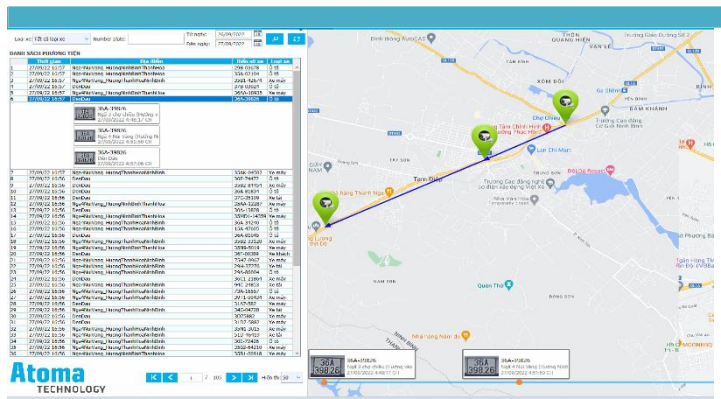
Loại xe: Tất cả loại xe | Number plate: | Từ ngày: 26/09/2022 | Đến ngày: 27/09/2022

DANH SÁCH PHƯƠNG TIỆN

| | Thời gian | Địa điểm | Biển số xe | Loại xe |
|---|---|---|---|---|
| 1 | 27/09/22 10:57 | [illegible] | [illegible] | Xe máy |
| 2 | 27/09/22 10:57 | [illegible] | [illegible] | Ô tô |
| 3 | 27/09/22 10:57 | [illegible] | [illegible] | Xe máy |
| 4 | 27/09/22 10:57 | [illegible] | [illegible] | Ô tô |
| 5 | 27/09/22 10:57 | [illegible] | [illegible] | Xe máy |
| 6 | 27/09/22 10:57 | DenDau | 36A-39826 | Ô tô |

36A-39826
Ngã 3 chợ chiều (Đường v
27/09/2022 4:49:13 CH

36A-39826
Ngã 4 Nút Vang (Đường Mi
27/09/2022 4:49:19 CH

36A-39826
Đến Dau
27/09/2022 4:57:08 CH

| | Thời gian | Địa điểm | Biển số xe | Loại xe |
|---|---|---|---|---|
| 7 | 27/09/22 10:57 | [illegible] | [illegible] | Xe máy |
| 8 | 27/09/22 10:56 | DenDau | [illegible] | Ô tô |
| 9 | 27/09/22 10:56 | DenDau | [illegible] | Xe máy |
| 10 | 27/09/22 10:56 | DenDau | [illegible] | Xe máy |
| 11 | 27/09/22 10:56 | DenDau | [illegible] | Ô tô |
| 12 | 27/09/22 10:56 | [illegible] | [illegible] | Xe máy |
| 13 | 27/09/22 10:56 | DenDau | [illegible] | Xe máy |
| 14 | 27/09/22 10:56 | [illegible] | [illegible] | Xe máy |
| 15 | 27/09/22 10:56 | DenDau | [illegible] | Ô tô |
| 16 | 27/09/22 10:56 | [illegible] | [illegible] | Xe máy |
| 17 | 27/09/22 10:56 | DenDau | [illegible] | Ô tô |
| 18 | 27/09/22 10:56 | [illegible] | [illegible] | Xe máy |
| 19 | 27/09/22 10:56 | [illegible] | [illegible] | Xe máy |
| 20 | 27/09/22 10:56 | DenDau | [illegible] | Xe khách |
| 21 | 27/09/22 10:56 | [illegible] | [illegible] | Xe máy |
| 22 | 27/09/22 10:56 | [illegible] | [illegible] | Xe máy |
| 23 | 27/09/22 10:56 | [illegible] | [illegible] | Xe máy |
| 24 | 27/09/22 10:56 | DenDau | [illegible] | Xe máy |
| 25 | 27/09/22 10:56 | DenDau | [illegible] | Xe tải |
| 26 | 27/09/22 10:56 | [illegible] | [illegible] | Xe máy |
| 27 | 27/09/22 10:56 | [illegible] | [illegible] | Xe máy |
| 28 | 27/09/22 10:56 | DenDau | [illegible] | Xe máy |
| 29 | 27/09/22 10:56 | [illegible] | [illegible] | Xe máy |
| 30 | 27/09/22 10:56 | DenDau | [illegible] | Xe máy |
| 31 | 27/09/22 10:56 | DenDau | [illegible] | Xe máy |
| 32 | 27/09/22 10:56 | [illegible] | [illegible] | Xe máy |
| 33 | 27/09/22 10:56 | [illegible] | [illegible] | Xe tải |
| 34 | 27/09/22 10:56 | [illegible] | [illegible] | Xe máy |
| 35 | 27/09/22 10:56 | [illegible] | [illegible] | Xe máy |
| 36 | 27/09/22 10:56 | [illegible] | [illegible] | Xe máy |

Atoma TECHNOLOGY

1 / 103 Hiển thị 30

THÔN QUANG HIỂN
VÂN SỞ
Trường Giao thông SỐ 2
Đình Đông Nước Cát
XÓM ĐỒI
Chợ Chiều
Trường Cao đẳng
CĐ CỔ ĐIỆN Ninh Bình
ĐÀM KHÁNH
Lan Chi Mart
Nhà Hàng Thanh Vân
Tam Điệp
Trường Cao đẳng Nghề Việt Xô
Nhà hàng Thanh Ngọc
Quán Thơ
ĐÔNG SƠN
Phường Bắc Sơn
Nhà hàng Nam Đô

36A-39826
Ngã 3 chợ chiều (Đường văn
27/09/2022 4:49:13 CH

36A-39826
Ngã 4 Nút Vang (Đường Mi
27/09/2022 4:49:19 CH